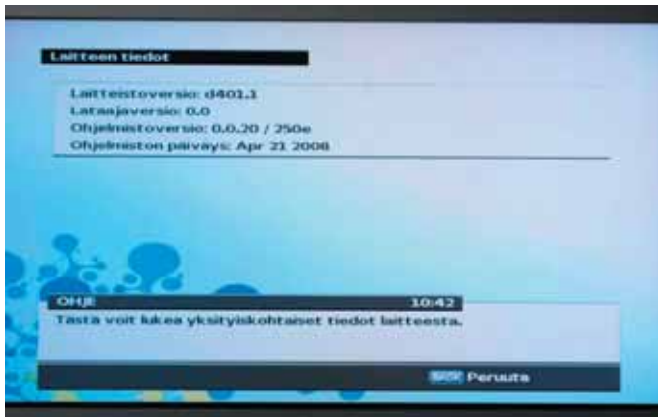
Laitteen tiedot

Laitteistoversio: d401.1
Lataajaversio: 0.0
Ohjelmistoversio: 0.0.20 / 250e
Ohjelmiston päiväys: Apr 21 2008

OHJE
10:42
Tästä voit lukea yksityiskohtaiset tiedot laitteesta.

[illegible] Peruuta